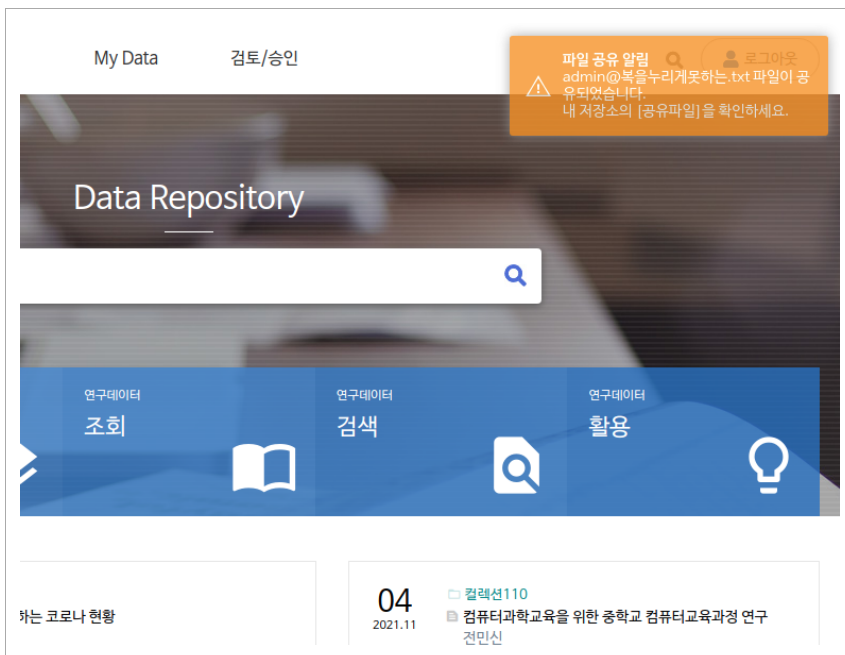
My Data
검토/승인

파일 공유 알림
admin@복을누리게못하는.txt 파일이 공유되었습니다.
내 저장소의 [공유파일]을 확인하세요.

로그아웃

Data Repository

연구데이터
조회

연구데이터
검색

연구데이터
활용

하는 코로나 현황

04
2021.11
컬렉션110
컴퓨터과학교육을 위한 중학교 컴퓨터교육과정 연구
전민신